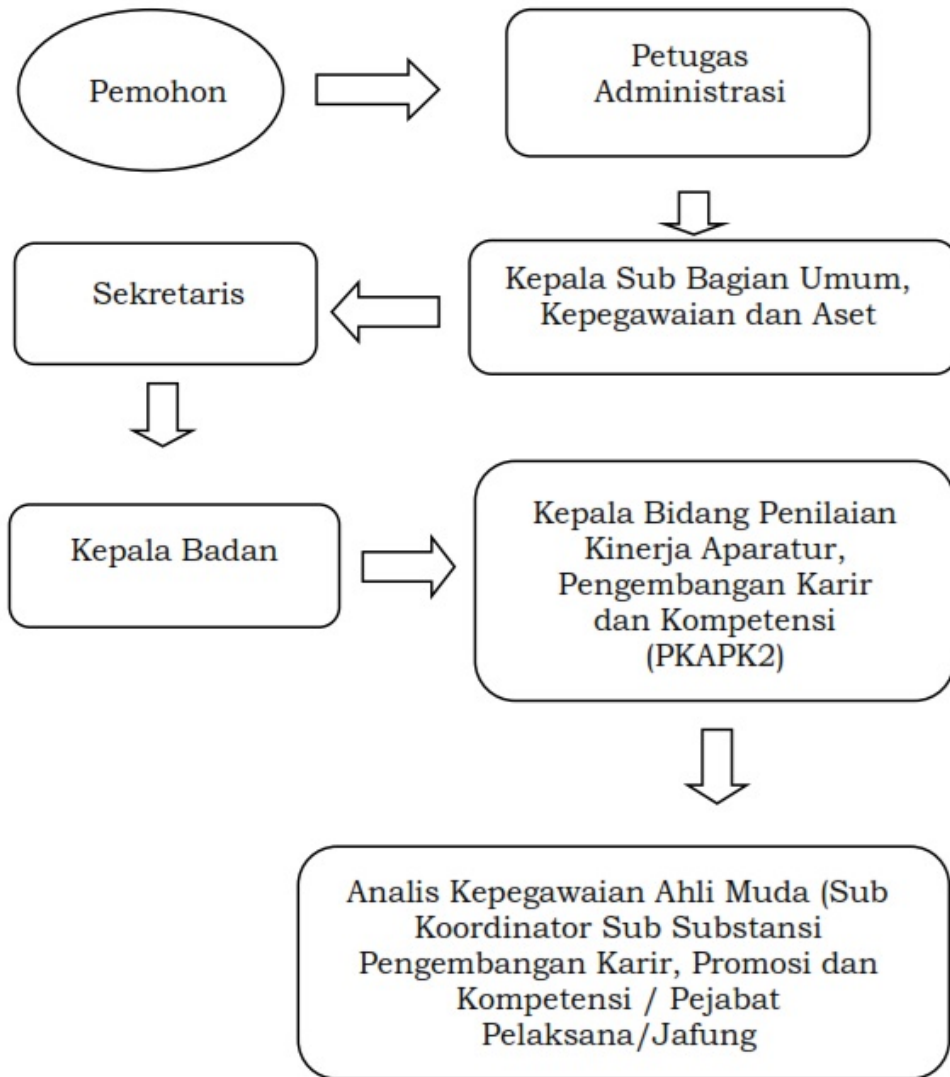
Pemohon

Petugas Administrasi

Sekretaris

Kepala Sub Bagian Umum, Kepegawaian dan Aset

Kepala Badan

Kepala Bidang Penilaian Kinerja Aparatur, Pengembangan Karir dan Kompetensi (PKAPK2)

Analis Kepegawaian Ahli Muda (Sub Koordinator Sub Substansi Pengembangan Karir, Promosi dan Kompetensi / Pejabat Pelaksana/Jafung